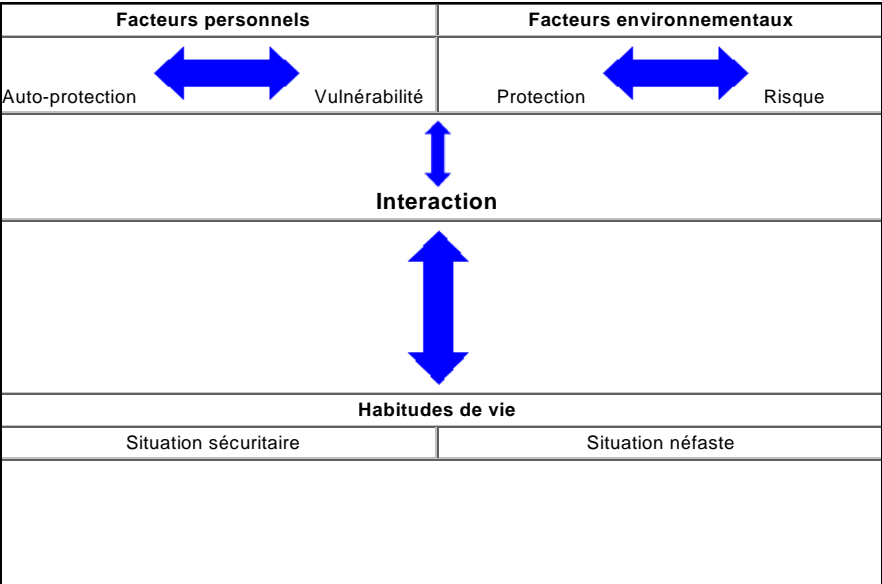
| Facteurs personnels | Facteurs environnementaux |
|---|---|
| Auto-protection Vulnérabilité | Protection Risque |

Interaction

Habitudes de vie

| Situation sécuritaire | Situation néfaste |
|---|---|